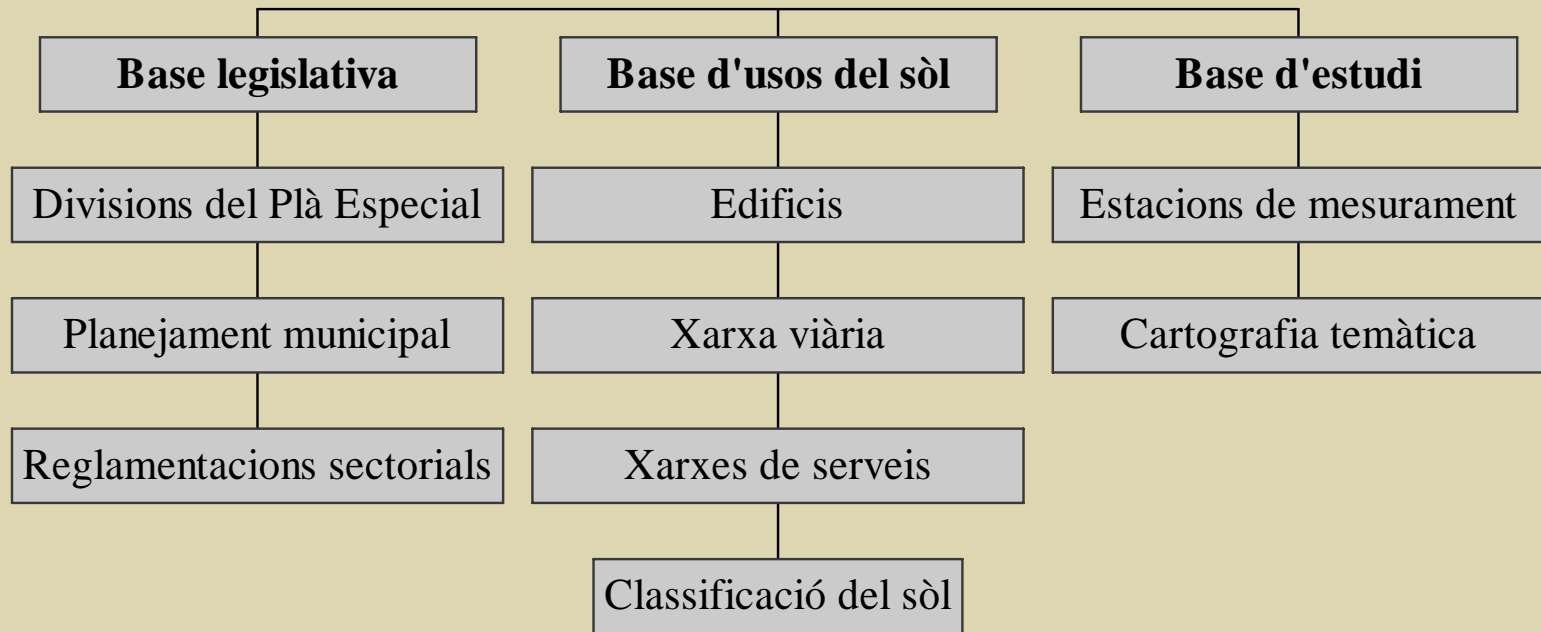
Base legislativa

Divisions del Plà Especial

Planejament municipal

Reglamentacions sectorials

Base d'usos del sòl

Edificis

Xarxa viària

Xarxes de serveis

Classificació del sòl

Base d'estudi

Estacions de mesurament

Cartografia temàtica